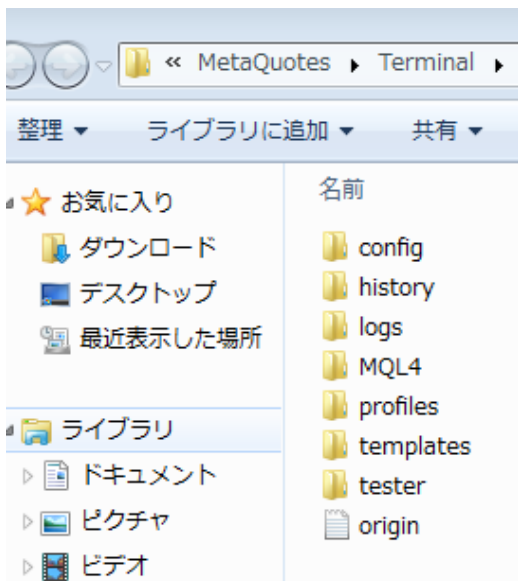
« MetaQuotes ▸ Terminal ▸

整理 ▾ ライブラリに追加 ▾ 共有 ▾

お気に入り
ダウンロード
デスクトップ
最近表示した場所

ライブラリ
ドキュメント
ピクチャ
ビデオ

名前
config
history
logs
MQL4
profiles
templates
tester
origin